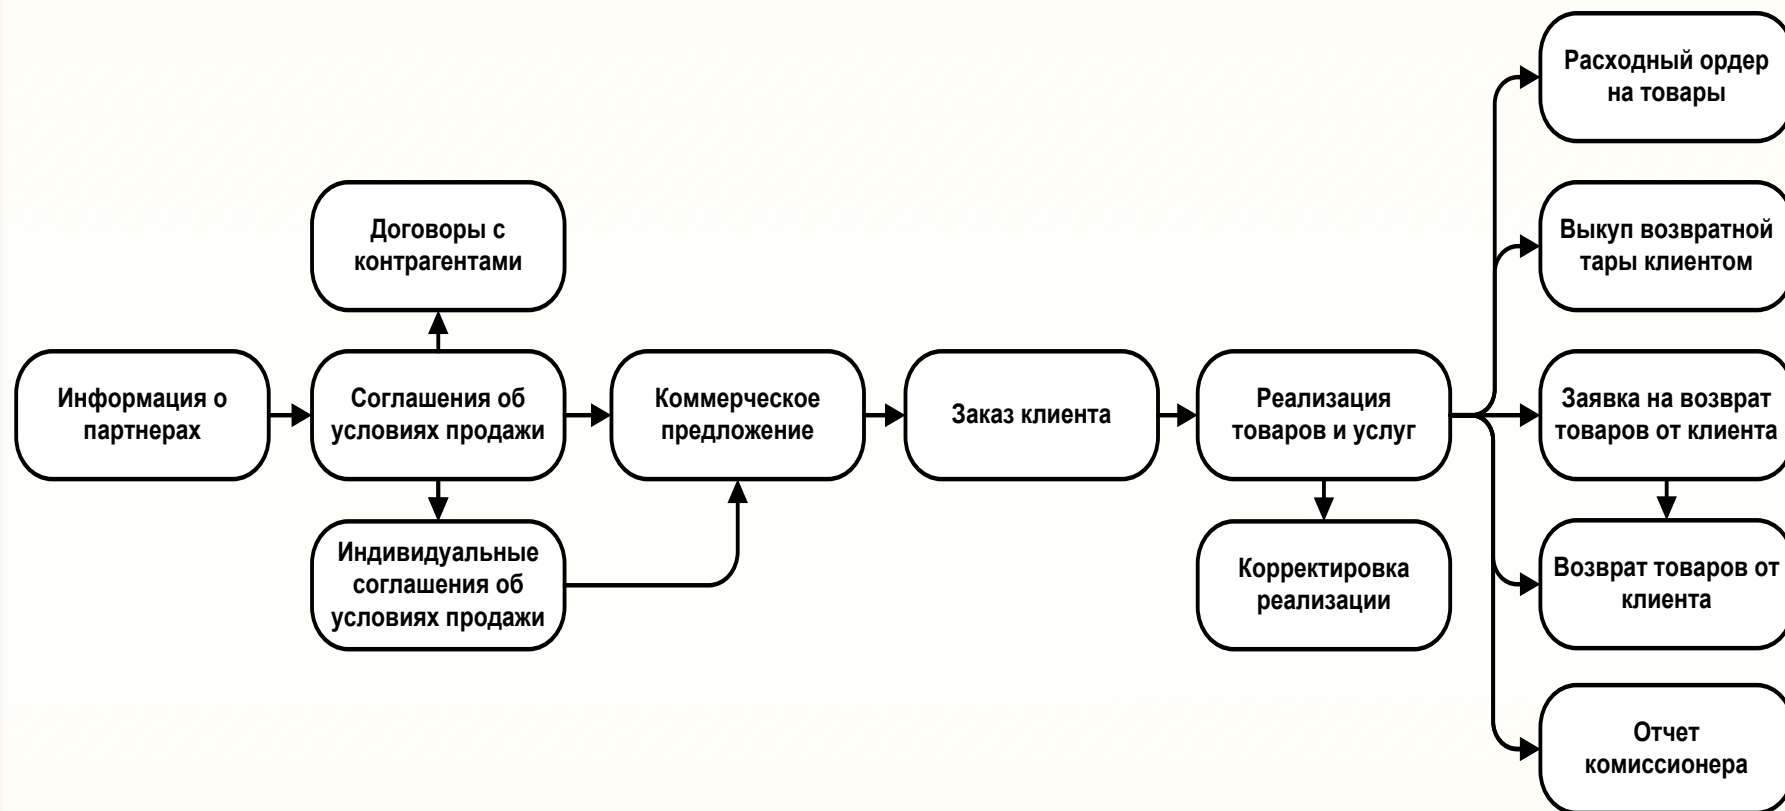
Информация о партнерах

Договоры с контрагентами

Соглашения об условиях продажи

Индивидуальные соглашения об условиях продажи

Коммерческое предложение

Заказ клиента

Реализация товаров и услуг

Корректировка реализации

Расходный ордер на товары

Выкуп возвратной тары клиентом

Заявка на возврат товаров от клиента

Возврат товаров от клиента

Отчет комиссионера